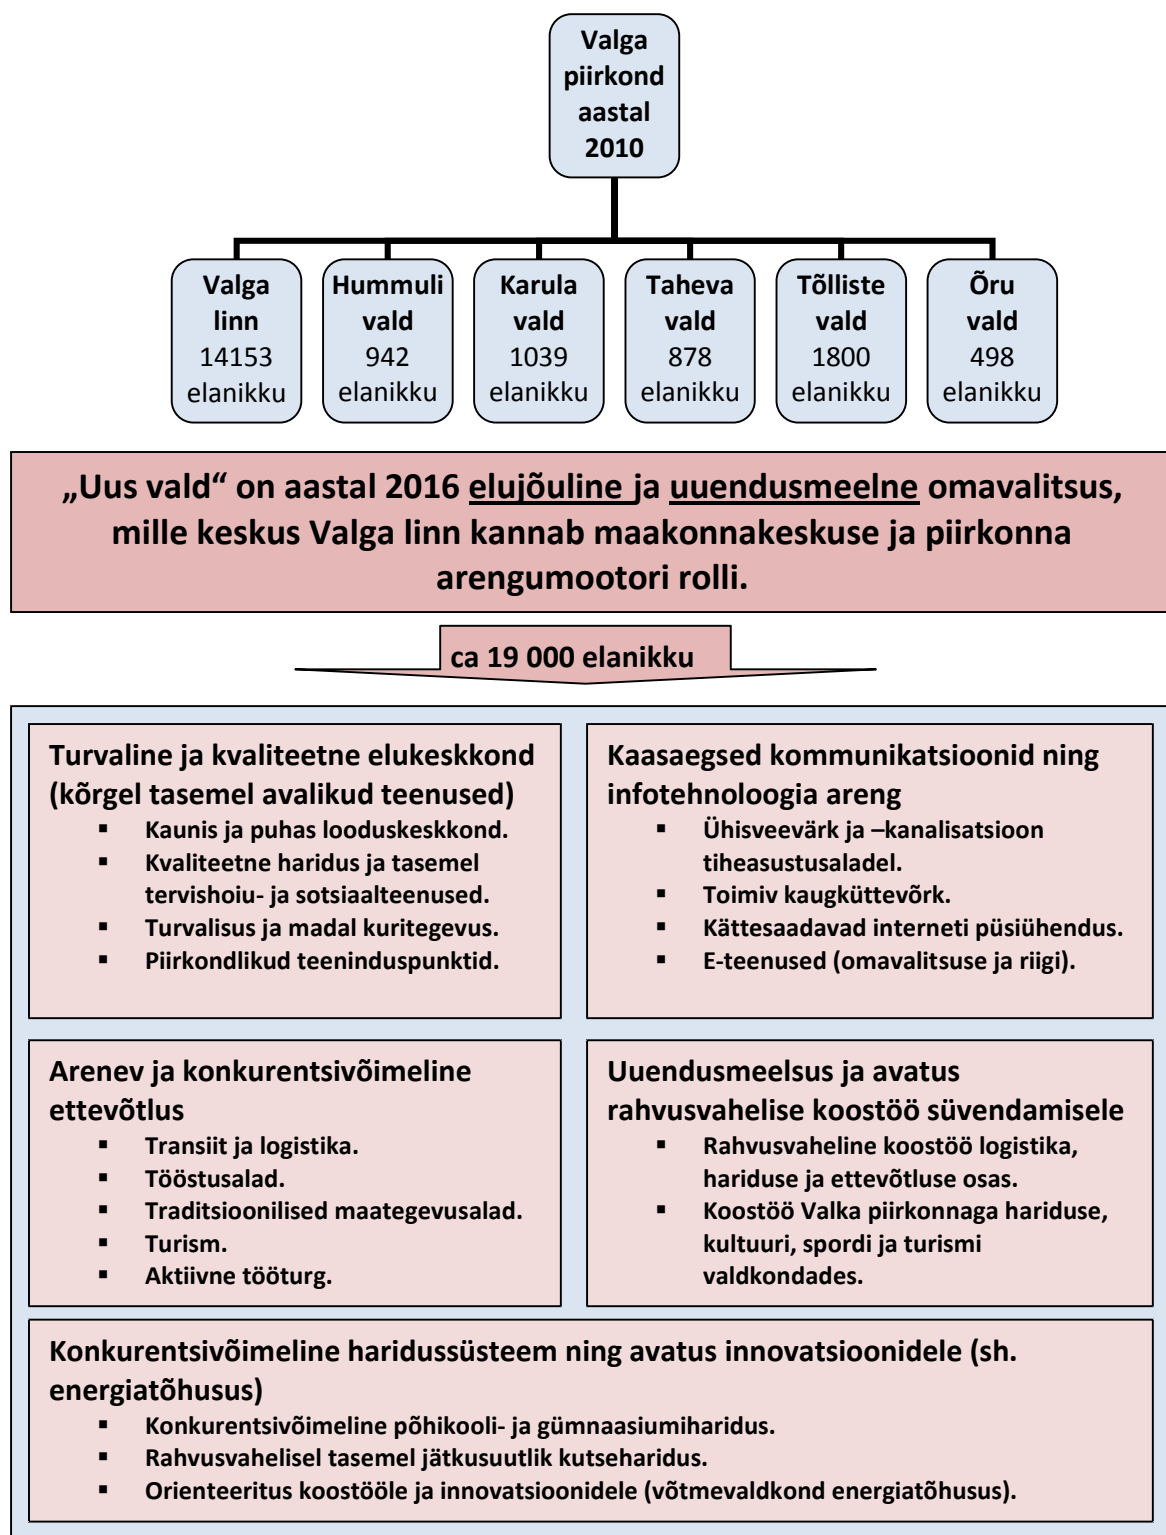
Valga piirkond aastal 2010

Valga linn
14153 elanikku

Hummuli vald
942 elanikku

Karula vald
1039 elanikku

Taheva vald
878 elanikku

Tõlliste vald
1800 elanikku

Õru vald
498 elanikku

„Uus vald“ on aastal 2016 elujõuline ja uuendusmeelne omavalitsus, mille keskus Valga linn kannab maakonnakeskuse ja piirkonna arengumootori rolli.

ca 19 000 elanikku

Turvaline ja kvaliteetne elukeskkond (kõrgel tasemel avalikud teenused)
- Kaunis ja puhas looduskeskkond.
- Kvaliteetne haridus ja tasemel tervishoiu- ja sotsiaalteenused.
- Turvalisus ja madal kuritegevus.
- Piirkondlikud teeninduspunktid.

Kaasaegsed kommunikatsioonid ning infotehnoloogia areng
- Ühisveevärk ja –kanalisatsioon tiheasustusaladel.
- Toimiv kaugküttevõrk.
- Kättesaadavad interneti püsiühendus.
- E-teenused (omavalitsuse ja riigi).

Arenev ja konkurentsivõimeline ettevõtlus
- Transiit ja logistika.
- Tööstusalad.
- Traditsioonilised maategevusalad.
- Turism.
- Aktiivne tööturg.

Uuendusmeelsus ja avatus rahvusvahelise koostöö süvendamisele
- Rahvusvaheline koostöö logistika, hariduse ja ettevõtluse osas.
- Koostöö Valka piirkonnaga hariduse, kultuuri, spordi ja turismi valdkondades.

Konkurentsivõimeline haridussüsteem ning avatus innovatsioonidele (sh. energiatõhusus)
- Konkurentsivõimeline põhikooli- ja gümnaasiumiharidus.
- Rahvusvahelisel tasemel jätkusuutlik kutseharidus.
- Orienteeritus koostööle ja innovatsioonidele (võtmevaldkond energiatõhusus).